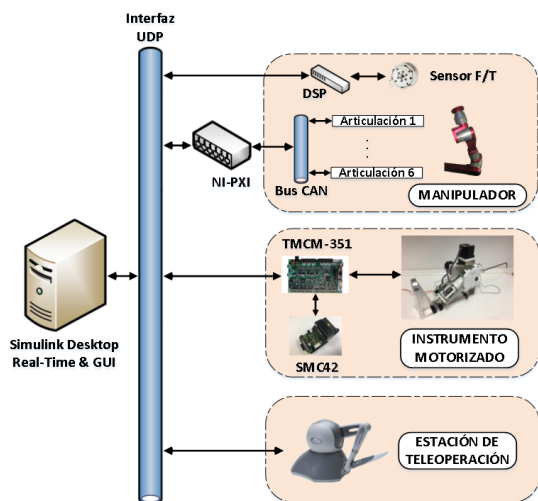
Interfaz UDP

DSP

Sensor F/T

NI-PXI

Articulación 1

.
.
.

Articulación 6

Bus CAN

MANIPULADOR

TMCM-351

SMC42

INSTRUMENTO MOTORIZADO

Simulink Desktop Real-Time & GUI

ESTACIÓN DE TELEOPERACIÓN